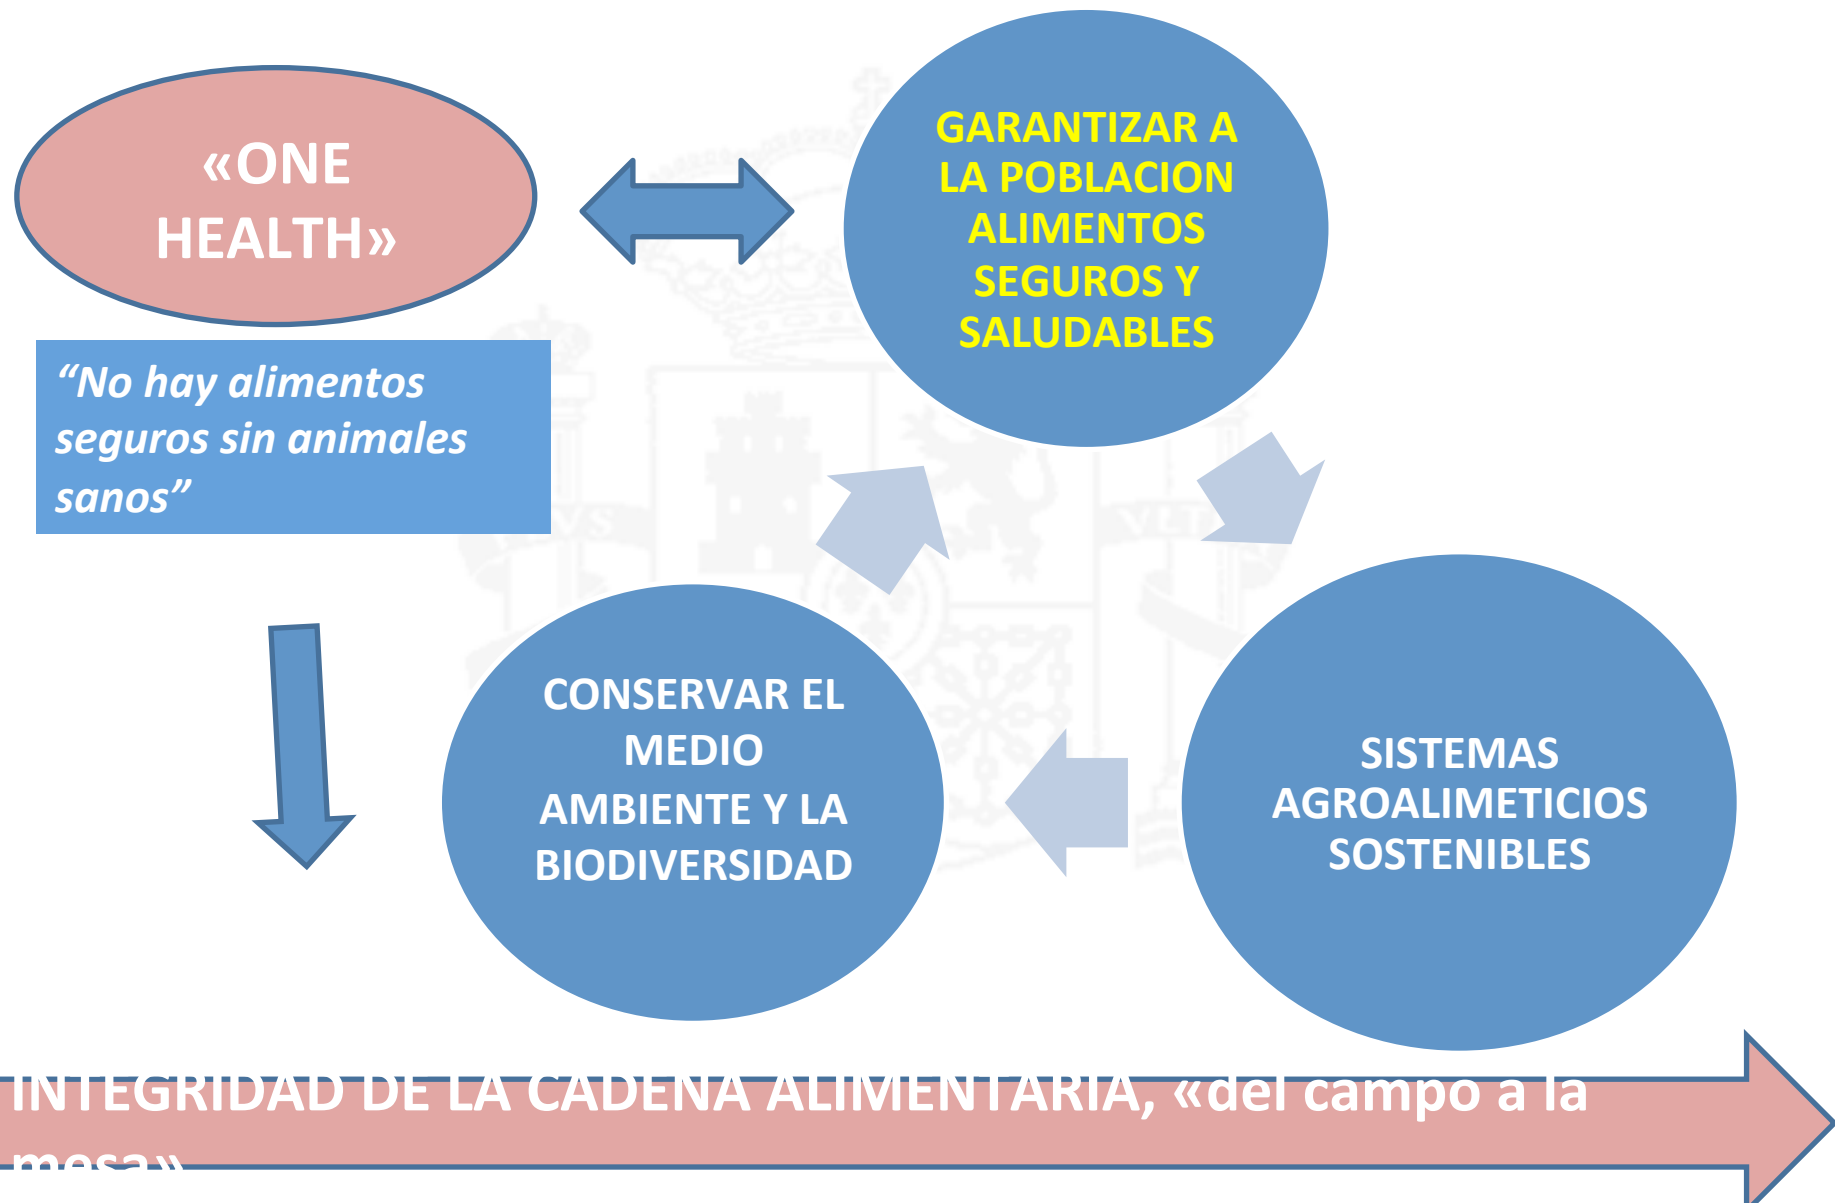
«ONE HEALTH»

“No hay alimentos seguros sin animales sanos”

GARANTIZAR A LA POBLACION ALIMENTOS SEGUROS Y SALUDABLES

SISTEMAS AGROALIMETICIOS SOSTENIBLES

CONSERVAR EL MEDIO AMBIENTE Y LA BIODIVERSIDAD

INTEGRIDAD DE LA CADENA ALIMENTARIA, «del campo a la mesa»